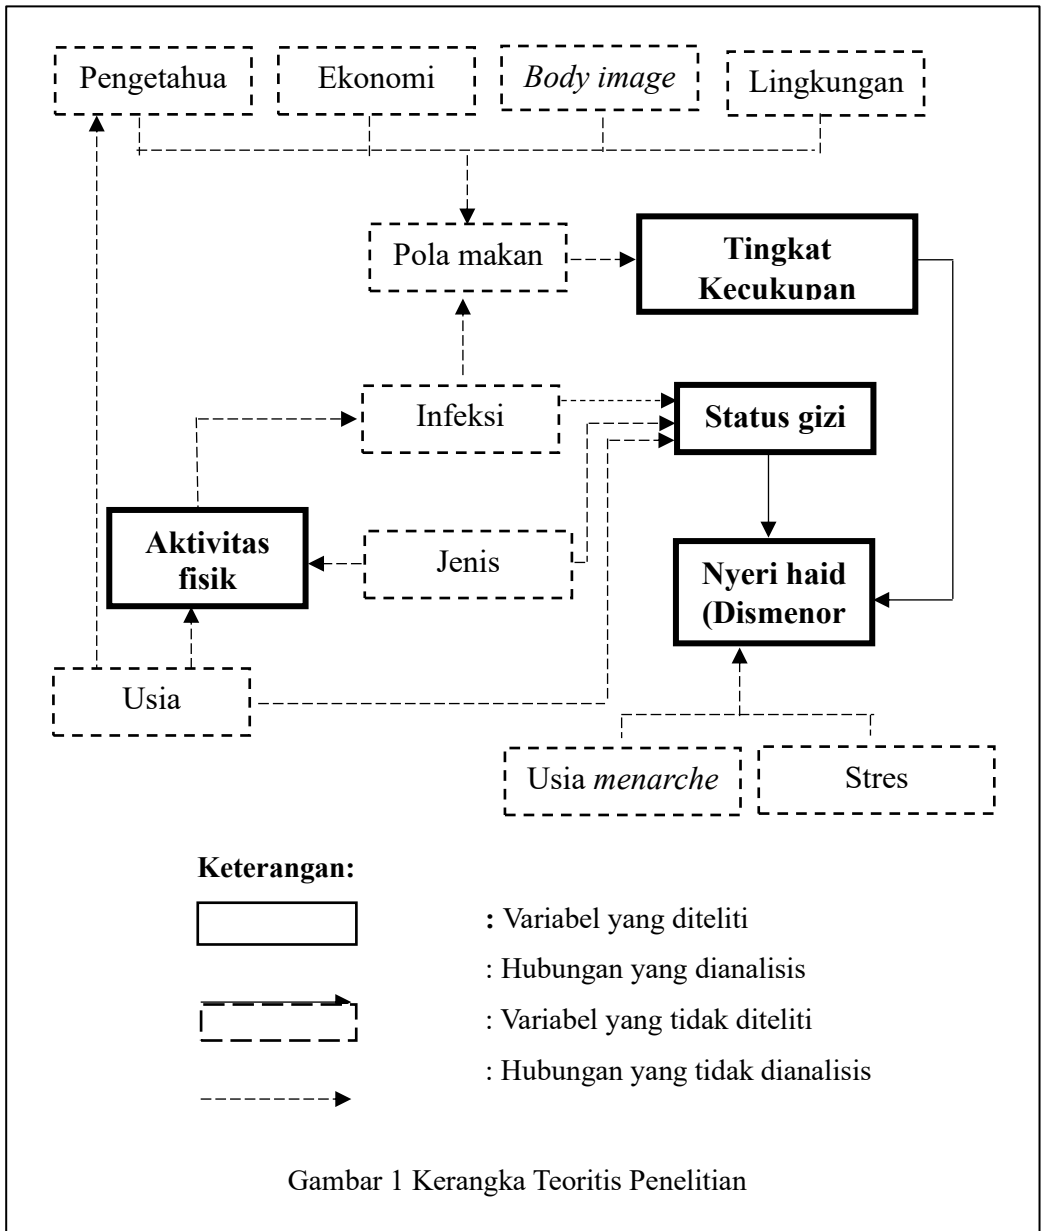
Pengetahua

Ekonomi

*Body image*

Lingkungan

Pola makan

**Tingkat Kecukupan**

Infeksi

**Status gizi**

**Aktivitas fisik**

Jenis

**Nyeri haid (Dismenor**

Usia

Usia *menarche*

Stres

**Keterangan:**

**:** Variabel yang diteliti

: Hubungan yang dianalisis

: Variabel yang tidak diteliti

: Hubungan yang tidak dianalisis

Gambar 1 Kerangka Teoritis Penelitian